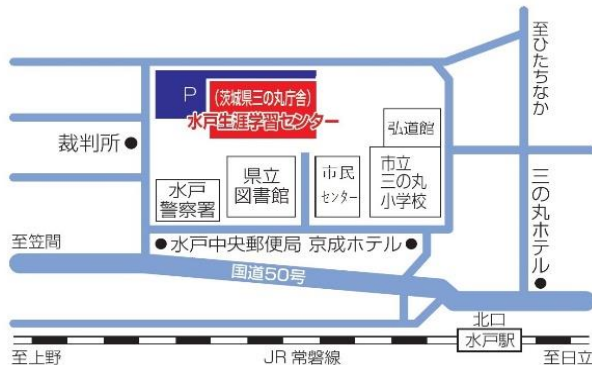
至ひたちなか

P

（茨城県三の丸庁舎）
水戸生涯学習センター

弘道館

裁判所

県立
図書館

市民
センター

市立
三の丸
小学校

三の丸ホテル

水戸
警察署

至笠間

水戸中央郵便局

京成ホテル

国道50号

北口

水戸駅

至上野

JR 常磐線

至日立